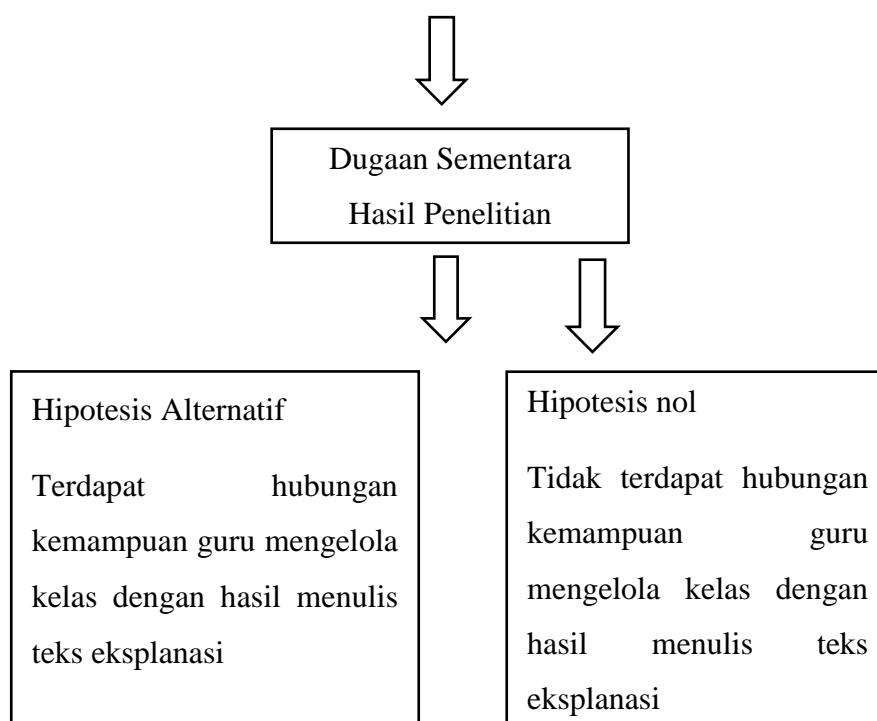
Dugaan Sementara
Hasil Penelitian

Hipotesis Alternatif

Terdapat hubungan kemampuan guru mengelola kelas dengan hasil menulis teks eksplanasi

Hipotesis nol

Tidak terdapat hubungan kemampuan guru mengelola kelas dengan hasil menulis teks eksplanasi